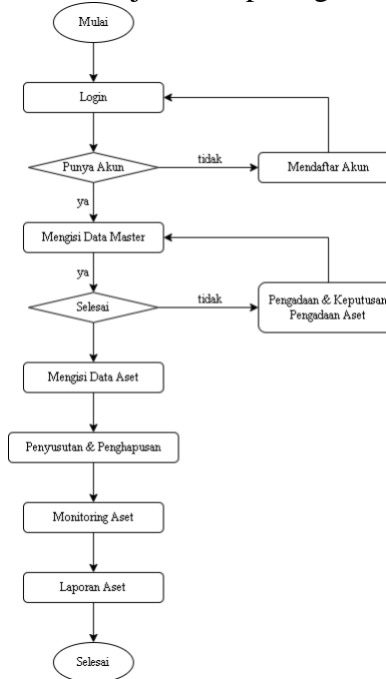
Mulai

Login

Punya Akun

tidak

Mendaftar Akun

ya

Mengisi Data Master

ya

Selesai

tidak

Pengadaan & Keputusan Pengadaan Aset

Mengisi Data Aset

Penyusutan & Penghapusan

Monitoring Aset

Laporan Aset

Selesai